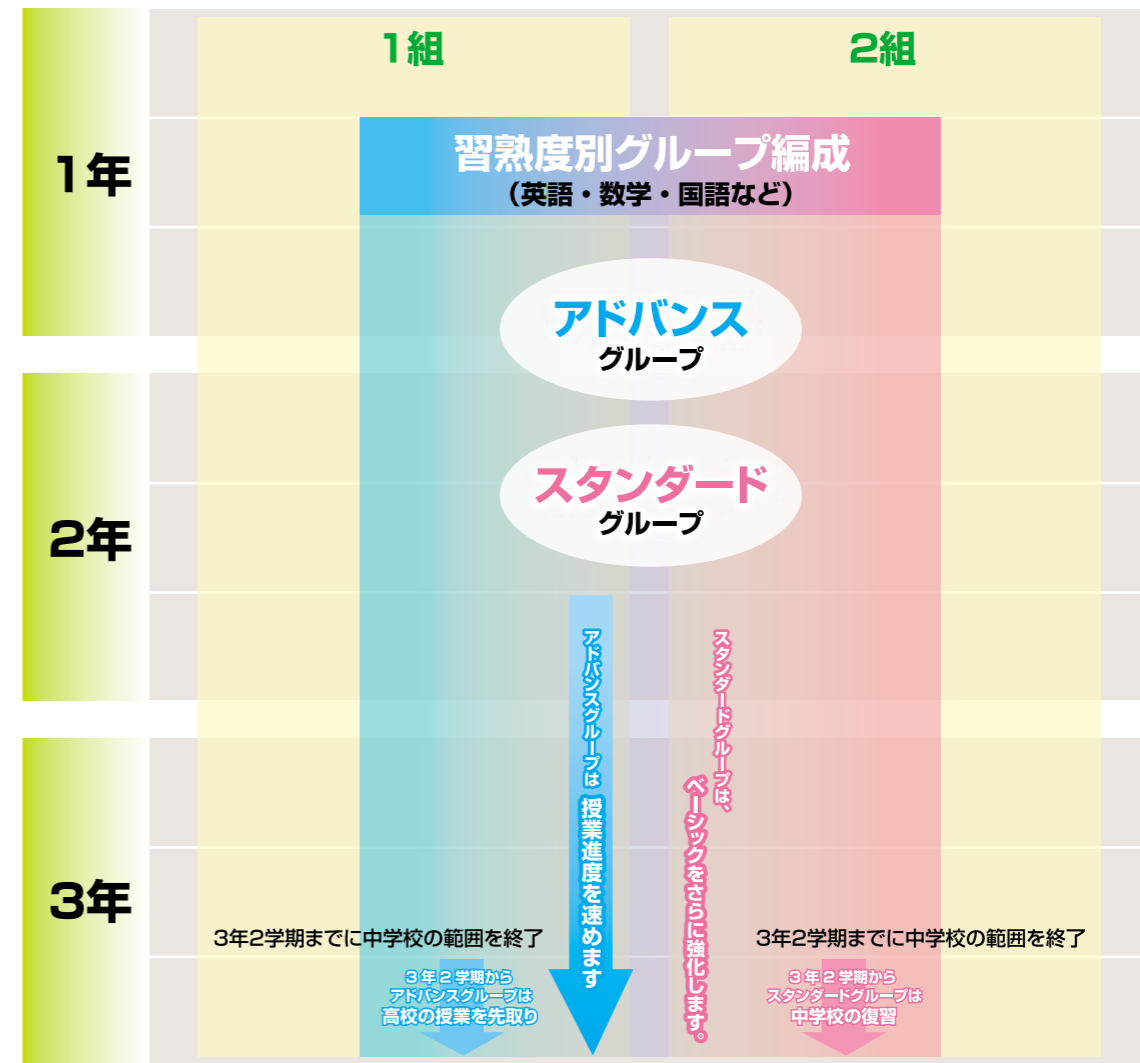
1組

2組

1年

習熟度別グループ編成
（英語・数学・国語など）

アドバンス
グループ

スタンダード
グループ

2年

アドバンスグループは 授業進度を速めます

スタンダードグループは、ベーシックをさらに強化します。

3年

3年2学期までに中学校の範囲を終了

3年2学期からアドバンスグループは高校の授業を先取り

3年2学期までに中学校の範囲を終了

3年2学期からスタンダードグループは中学校の復習